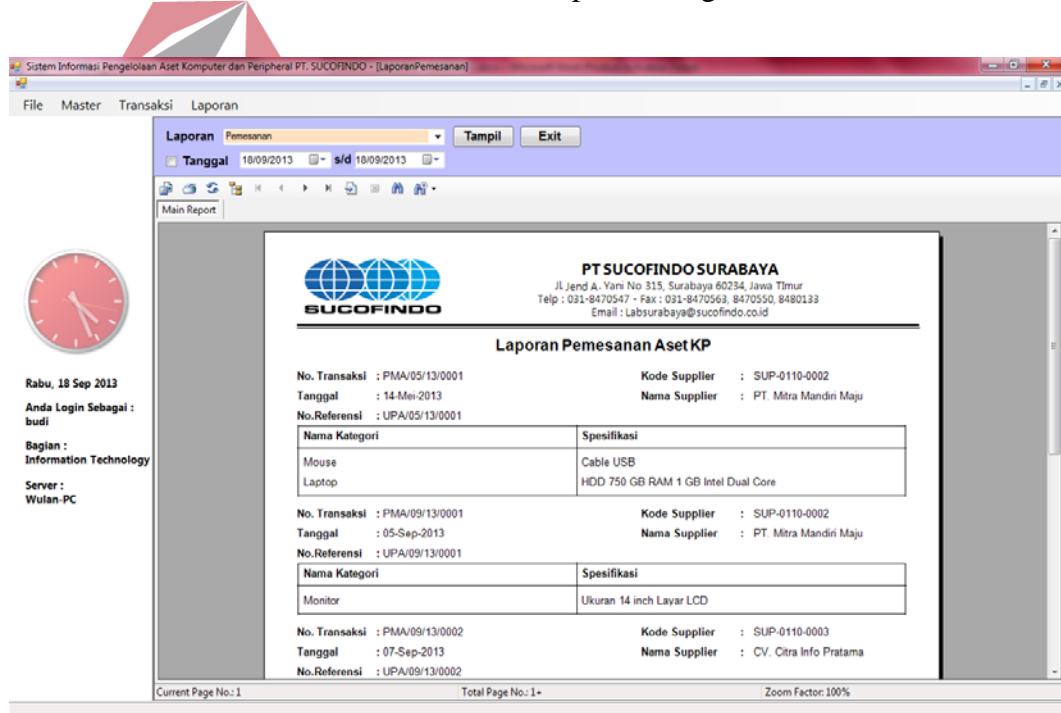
Sistem Informasi Pengelolaan Aset Komputer dan Peripheral PT. SUCOFINDO - [LaporanPemesanan]

File Master Transaksi Laporan

Laporan Pemesanan Tampil Exit

Tanggal 18/09/2013 s/d 18/09/2013

Main Report

Rabu, 18 Sep 2013

Anda Login Sebagai : budi

Bagian : Information Technology

Server : Wulan-PC

SUCOFINDO

PT SUCOFINDO SURABAYA
Jl. Jend A. Yani No 315, Surabaya 60234, Jawa Timur
Telp : 031-8470547 - Fax : 031-8470563, 8470550, 8480133
Email : Labsurabaya@sucofindo.co.id

Laporan Pemesanan Aset KP

No. Transaksi : PMA/05/13/0001
Tanggal : 14-Mei-2013
No.Referensi : UPA/05/13/0001
Kode Supplier : SUP-0110-0002
Nama Supplier : PT. Mitra Mandiri Maju

| Nama Kategori | Spesifikasi |
|---|---|
| Mouse | Cable USB |
| Laptop | HDD 750 GB RAM 1 GB Intel Dual Core |

No. Transaksi : PMA/09/13/0001
Tanggal : 05-Sep-2013
No.Referensi : UPA/09/13/0001
Kode Supplier : SUP-0110-0002
Nama Supplier : PT. Mitra Mandiri Maju

| Nama Kategori | Spesifikasi |
|---|---|
| Monitor | Ukuran 14 inch Layar LCD |

No. Transaksi : PMA/09/13/0002
Tanggal : 07-Sep-2013
No.Referensi : UPA/09/13/0002
Kode Supplier : SUP-0110-0003
Nama Supplier : CV. Citra Info Pratama

Current Page No.: 1 Total Page No.: 1+ Zoom Factor: 100%